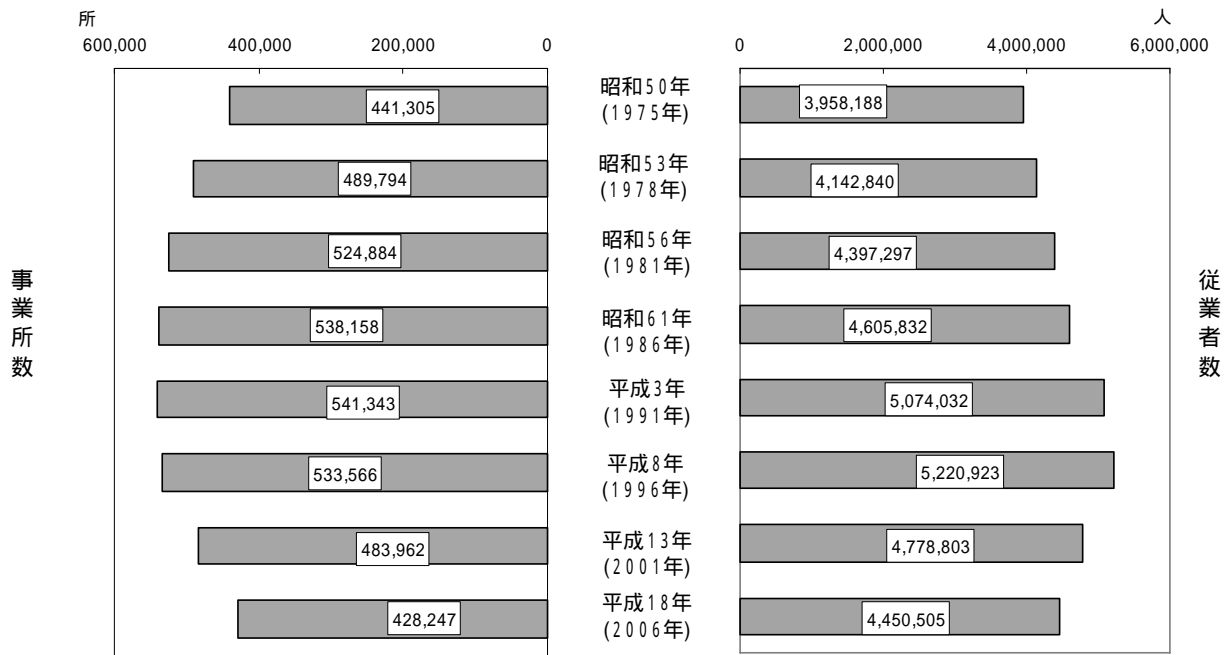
所
600,000 400,000 200,000 0

人
0 2,000,000 4,000,000 6,000,000

事業所数

従業者数

| 事業所数 | | 従業者数 |
|---|---|---|
| 441,305 | 昭和50年 (1975年) | 3,958,188 |
| 489,794 | 昭和53年 (1978年) | 4,142,840 |
| 524,884 | 昭和56年 (1981年) | 4,397,297 |
| 538,158 | 昭和61年 (1986年) | 4,605,832 |
| 541,343 | 平成3年 (1991年) | 5,074,032 |
| 533,566 | 平成8年 (1996年) | 5,220,923 |
| 483,962 | 平成13年 (2001年) | 4,778,803 |
| 428,247 | 平成18年 (2006年) | 4,450,505 |